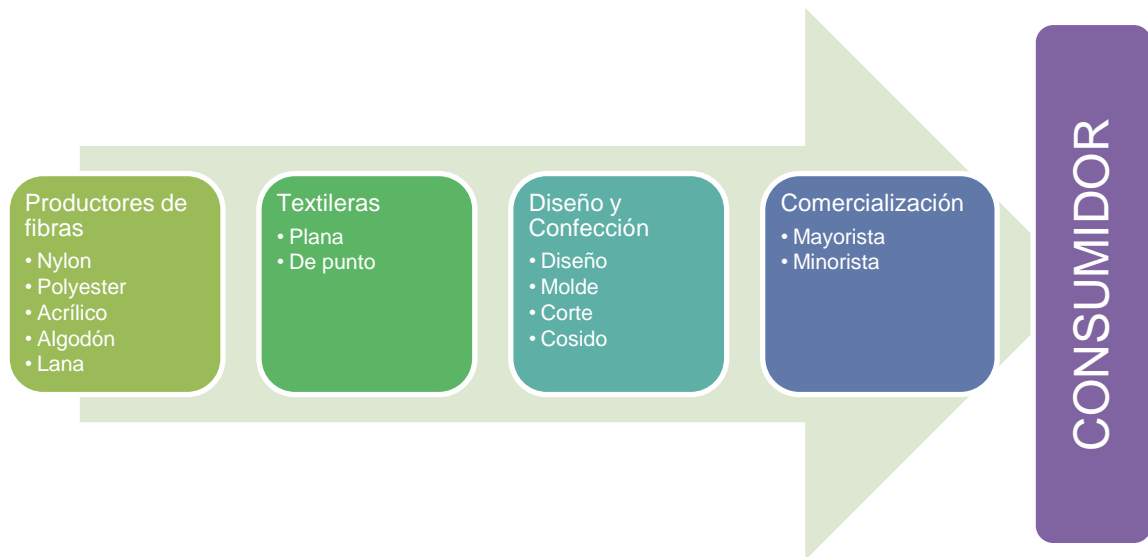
Productores de fibras
• Nylon
• Polyester
• Acrílico
• Algodón
• Lana

Textileras
• Plana
• De punto

Diseño y Confección
• Diseño
• Molde
• Corte
• Cosido

Comercialización
• Mayorista
• Minorista

CONSUMIDOR